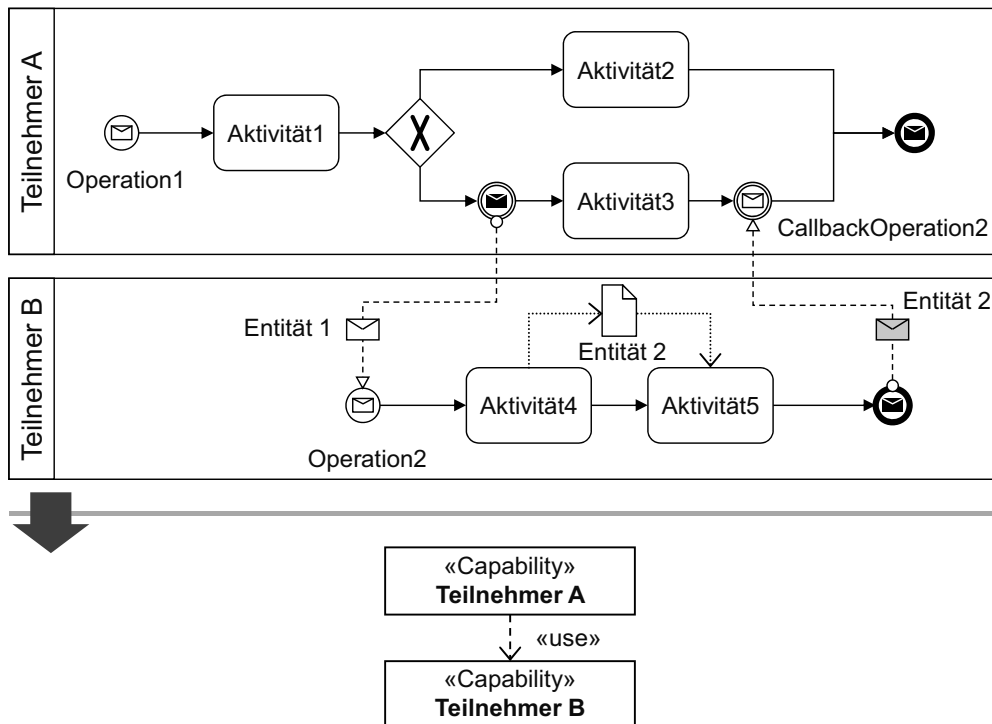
Teilnehmer A

Aktivität2

Operation1

Aktivität1

Aktivität3

CallbackOperation2

Teilnehmer B

Entität 1

Entität 2

Entität 2

Aktivität4

Aktivität5

Operation2

«Capability»
**Teilnehmer A**

«use»

«Capability»
**Teilnehmer B**